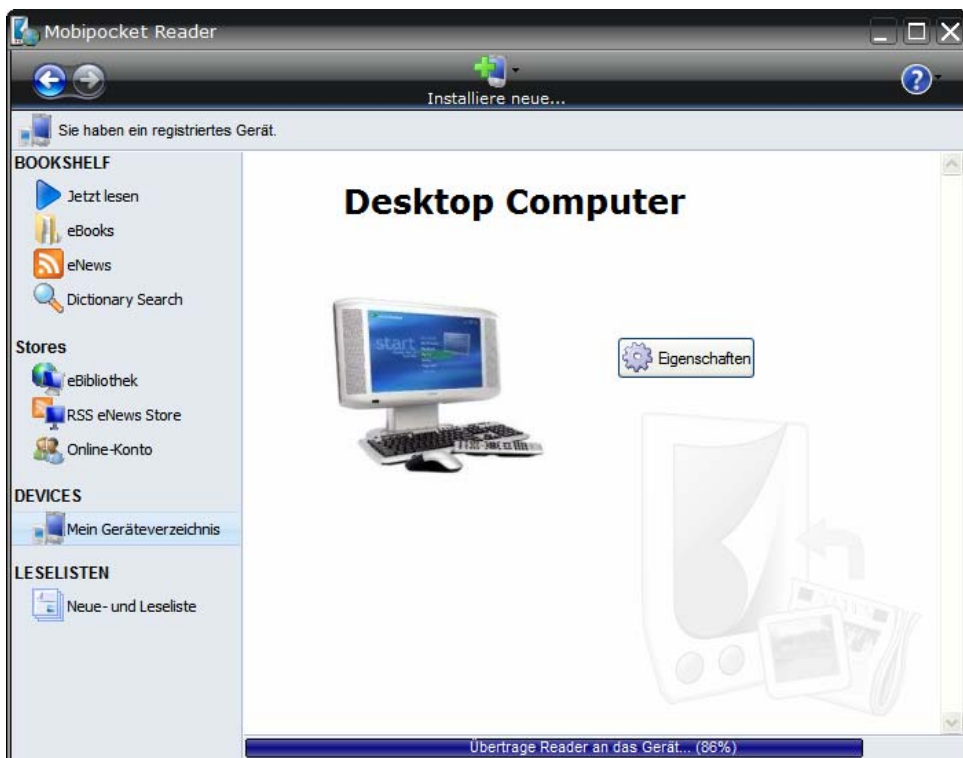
Mobipocket Reader

Installiere neue...

Sie haben ein registriertes Gerät.

BOOKSHELF
Jetzt lesen
eBooks
eNews
Dictionary Search

Stores
eBibliothek
RSS eNews Store
Online-Konto

DEVICES
Mein Geräteverzeichnis

LESELISTEN
Neue- und Leseliste

Desktop Computer

start

Eigenschaften

Übertrage Reader an das Gerät... (86%)